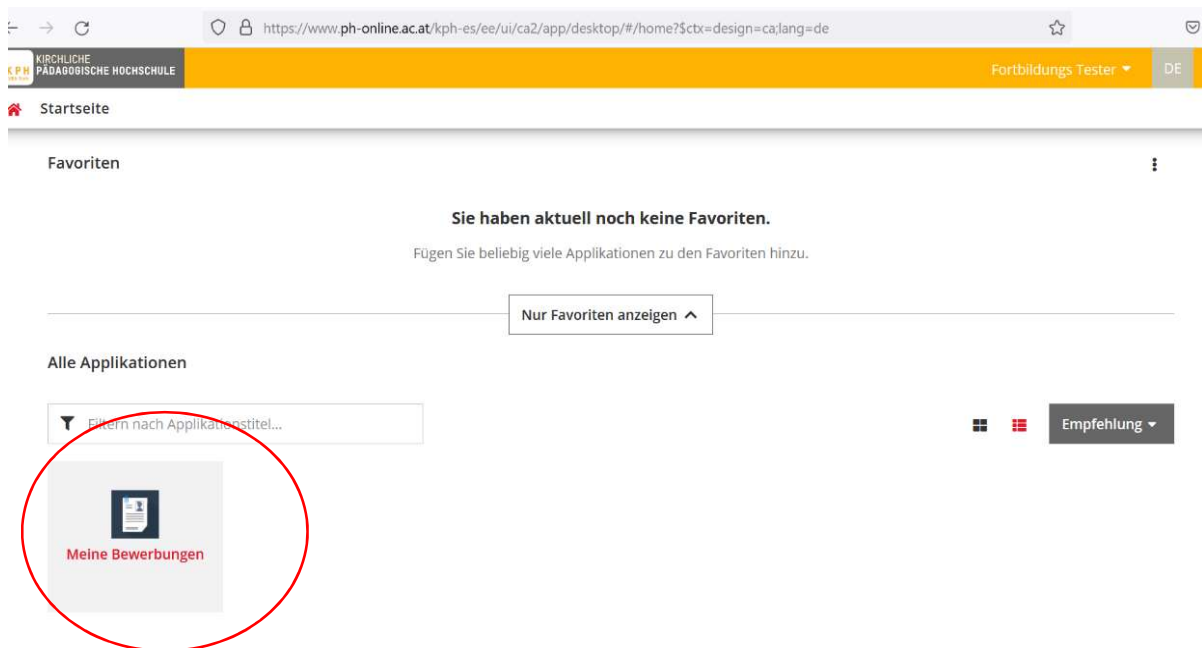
https://www.ph-online.ac.at/kph-es/ee/ui/ca2/app/desktop/#/home?$ctx=design=ca;lang=de

KPH KIRCHLICHE PÄDAGOGISCHE HOCHSCHULE

Fortbildungs Tester

DE

Startseite

Favoriten

Sie haben aktuell noch keine Favoriten.

Fügen Sie beliebig viele Applikationen zu den Favoriten hinzu.

Nur Favoriten anzeigen

Alle Applikationen

Filtern nach Applikationstitel...

Empfehlung

Meine Bewerbungen